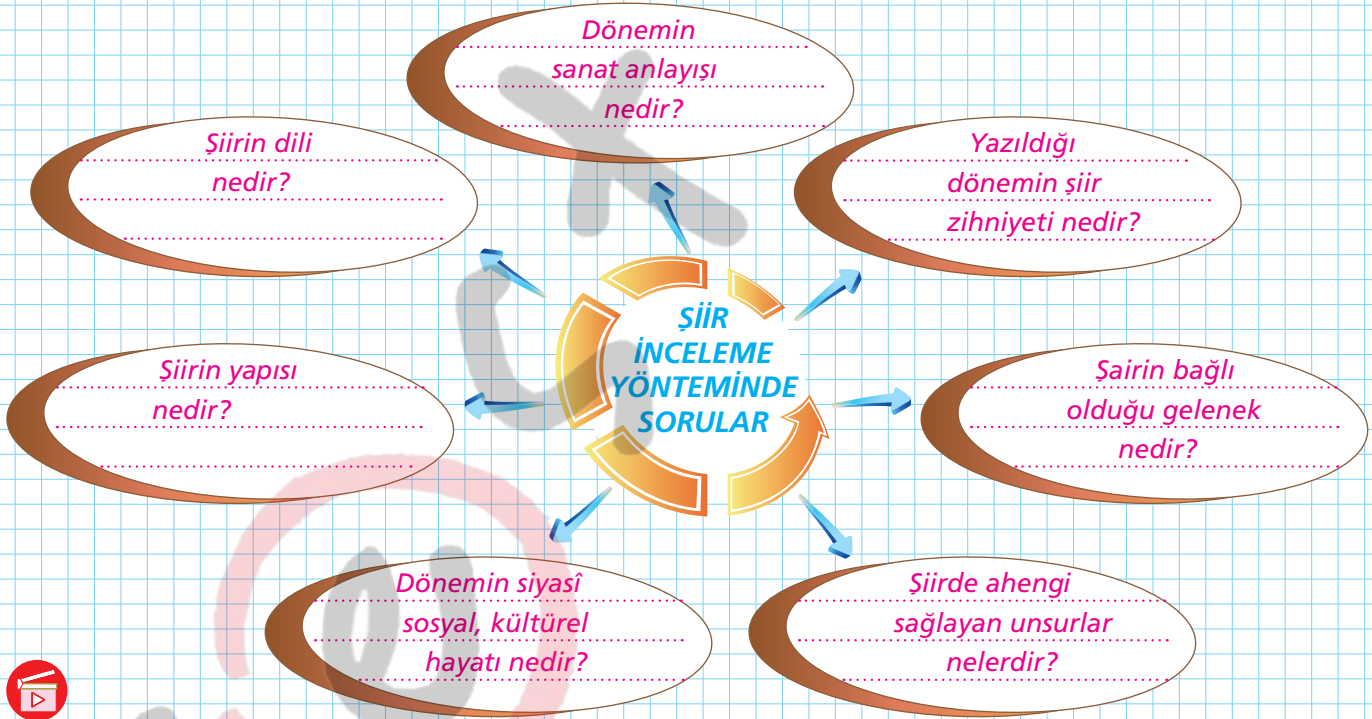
ŞİİR İNCELEME YÖNTEMİNDE SORULAR

Dönemin sanat anlayışı nedir?

Yazıldığı dönemin şiir zihniyeti nedir?

Şairin bağlı olduğu gelenek nedir?

Şiirde ahengi sağlayan unsurlar nelerdir?

Dönemin siyasî sosyal, kültürel hayatı nedir?

Şiirin yapısı nedir?

Şiirin dili nedir?